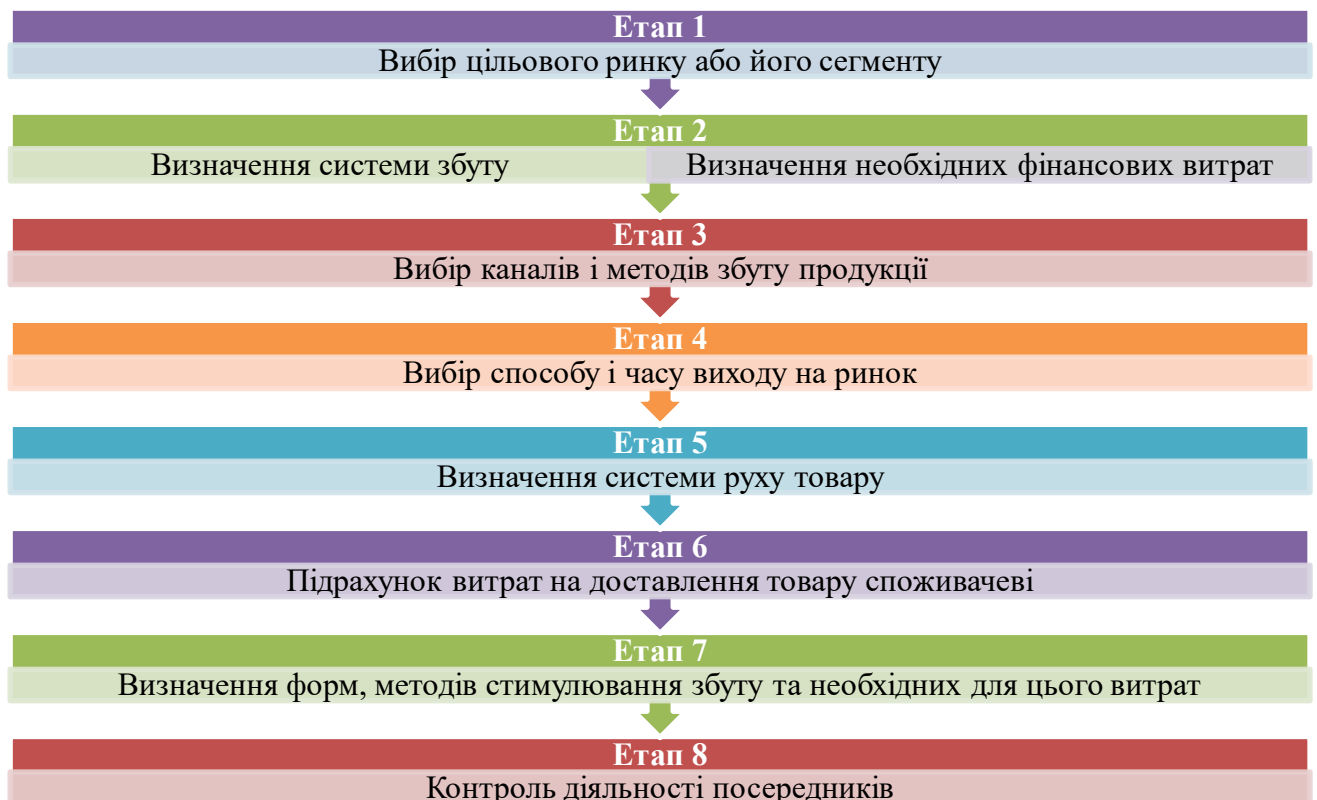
Етап 1
Вибір цільового ринку або його сегменту

Етап 2
Визначення системи збуту
Визначення необхідних фінансових витрат

Етап 3
Вибір каналів і методів збуту продукції

Етап 4
Вибір способу і часу виходу на ринок

Етап 5
Визначення системи руху товару

Етап 6
Підрахунок витрат на доставлення товару споживачеві

Етап 7
Визначення форм, методів стимулювання збуту та необхідних для цього витрат

Етап 8
Контроль діяльності посередників